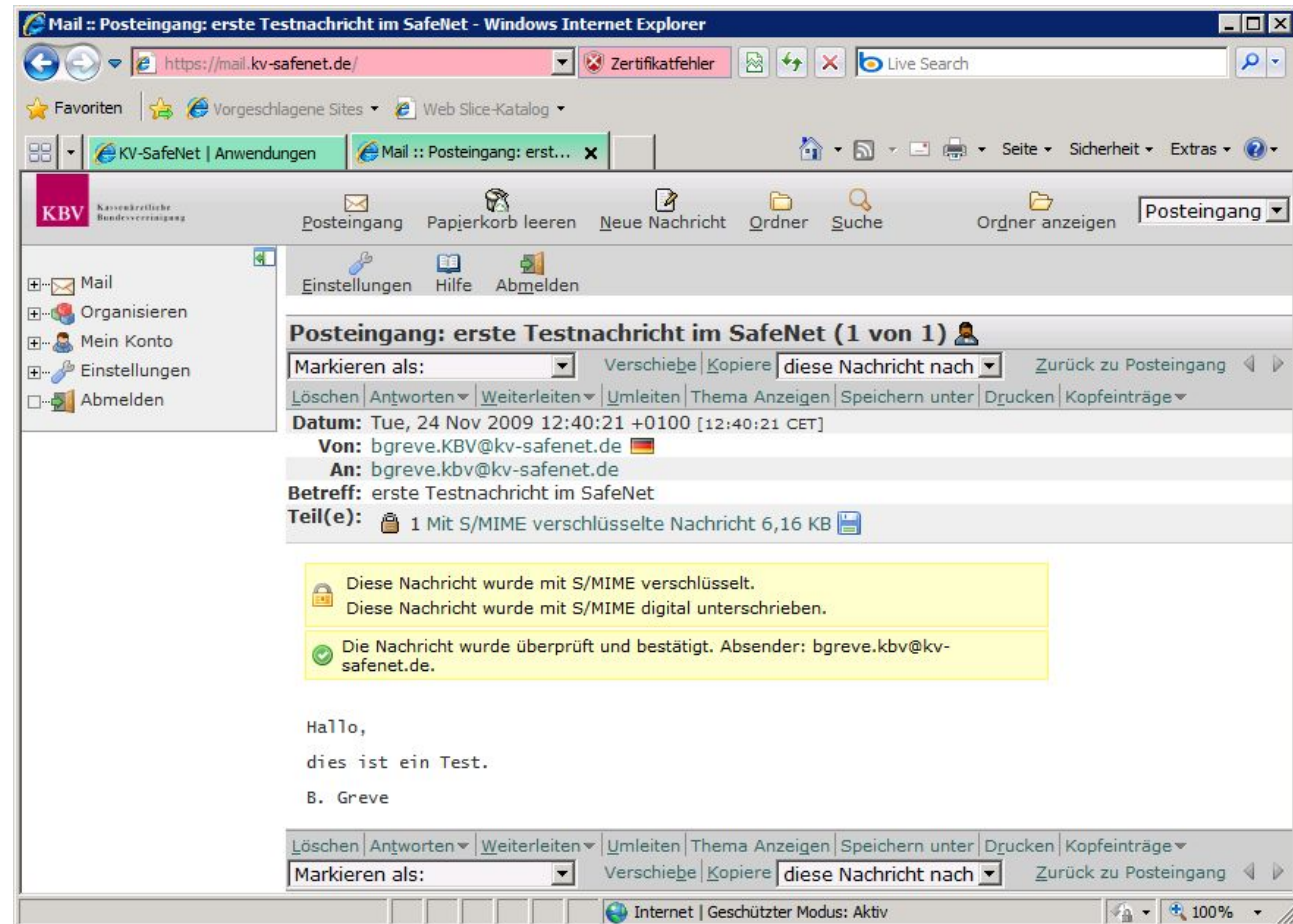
Mail :: Posteingang: erste Testnachricht im SafeNet - Windows Internet Explorer

https://mail.kv-safenet.de/
Zertifikatfehler
Live Search

Favoriten
Vorgeschlagene Sites
Web Slice-Katalog

KV-SafeNet | Anwendungen
Mail :: Posteingang: erst...

Seite
Sicherheit
Extras

KBV Kassenärztliche Bundesvereinigung

Posteingang
Papierkorb leeren
Neue Nachricht
Ordner
Suche
Ordner anzeigen
Posteingang

Einstellungen
Hilfe
Abmelden

Mail
Organisieren
Mein Konto
Einstellungen
Abmelden

Posteingang: erste Testnachricht im SafeNet (1 von 1)

Markieren als:
Verschiebe | Kopiere
diese Nachricht nach
Zurück zu Posteingang

Löschen | Antworten | Weiterleiten | Umleiten | Thema Anzeigen | Speichern unter | Drucken | Kopfeinträge

Datum: Tue, 24 Nov 2009 12:40:21 +0100 [12:40:21 CET]
Von: bgreve.KBV@kv-safenet.de
An: bgreve.kbv@kv-safenet.de
Betreff: erste Testnachricht im SafeNet
Teil(e): 1 Mit S/MIME verschlüsselte Nachricht 6,16 KB

Diese Nachricht wurde mit S/MIME verschlüsselt.
Diese Nachricht wurde mit S/MIME digital unterschrieben.

Die Nachricht wurde überprüft und bestätigt. Absender: bgreve.kbv@kv-safenet.de.

Hallo,

dies ist ein Test.

B. Greve

Löschen | Antworten | Weiterleiten | Umleiten | Thema Anzeigen | Speichern unter | Drucken | Kopfeinträge

Markieren als:
Verschiebe | Kopiere
diese Nachricht nach
Zurück zu Posteingang

Internet | Geschützter Modus: Aktiv
100%